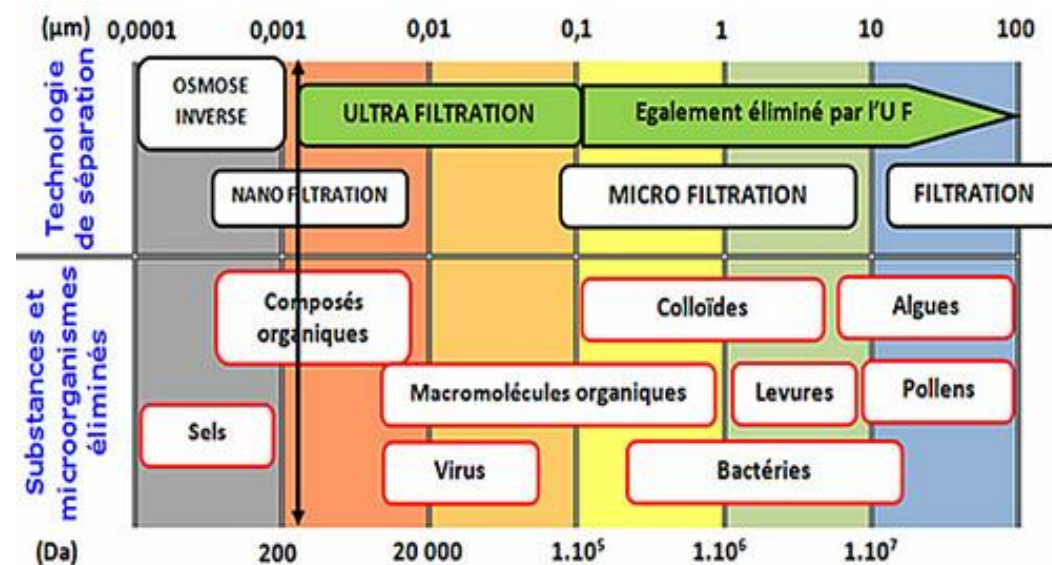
(µm) 0,0001 0,001 0,01 0,1 1 10 100

Technologie de séparation

OSMOSE INVERSE

ULTRA FILTRATION

Egalement éliminé par l'U F

NANO FILTRATION

MICRO FILTRATION

FILTRATION

Substances et microorganismes éliminés

Composés organiques

Colloïdes

Algues

Macromolécules organiques

Levures

Pollens

Sels

Virus

Bactéries

(Da) 200 20 000 $1.10^5$ $1.10^6$ $1.10^7$